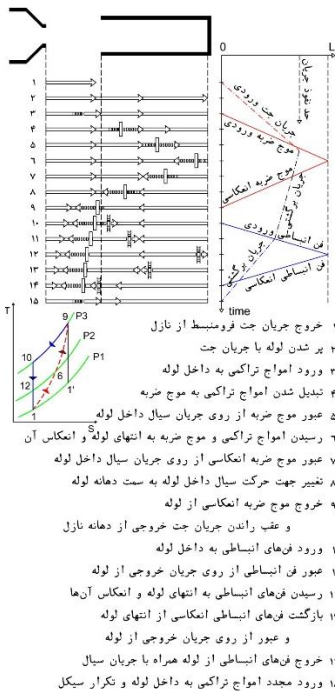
0
L
1
2
3
4
5
6
7
8
9
10
11
12
13
14
15
نفوذ جریان
جریان جت ورودی
موج ضربه ورودی
موج ضربه انعکاسی
جریان برگشتی
فن انبساطی ورودی
جریان برگشتی
فن انبساطی انعکاسی
time
T
S
9
P3
P2
P1
10
12
6
1'
1
۱ خروج جریان جت فرومنبسط از نازل
۲ پر شدن لوله با جریان جت
۳ ورود امواج تراکمی به داخل لوله
۴ تبدیل شدن امواج تراکمی به موج ضربه
۵ عبور موج ضربه از روی جریان سیال داخل لوله
۶ رسیدن امواج تراکمی و موج ضربه به انتهای لوله و انعکاس آن
۷ عبور موج ضربه انعکاسی از روی جریان سیال داخل لوله
۸ تغییر جهت حرکت سیال داخل لوله به سمت دهانه لوله
۹ خروج موج ضربه انعکاسی از لوله
و عقب راندن جریان جت خروجی از دهانه نازل
۱۰ ورود فن‌های انبساطی به داخل لوله
۱۱ عبور فن انبساطی از روی جریان خروجی از لوله
۱۲ رسیدن فن‌های انبساطی به انتهای لوله و انعکاس آن‌ها
۱۳ بازگشت فن‌های انبساطی انعکاسی از انتهای لوله
و عبور از روی جریان خروجی از لوله
۱۴ خروج فن‌های انبساطی از لوله همراه با جریان سیال
۱۵ ورود مجدد امواج تراکمی به داخل لوله و تکرار سیکل